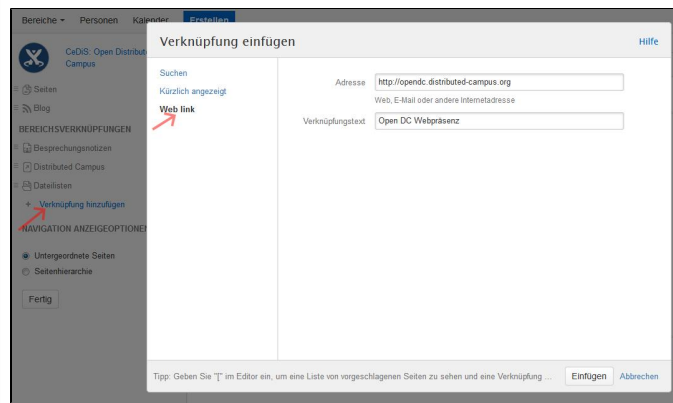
Bereiche ▾ Personen Kalender Erstellen

CeDiS: Open Distributed Campus

Seiten
Blog
BEREICHSVERKNÜPFUNGEN
Besprechungsnotizen
Distributed Campus
Dateilisten
+ Verknüpfung hinzufügen
NAVIGATION ANZEIGEOPTIONEN
Untergeordnete Seiten
Seitenhierarchie
Fertig

Verknüpfung einfügen
Hilfe

Suchen
Kürzlich angezeigt
Web link

Adresse http://opendc.distributed-campus.org
Web, E-Mail oder andere Internetadresse
Verknüpfungstext Open DC Webpräsenz

Tipp: Geben Sie "[" im Editor ein, um eine Liste von vorgeschlagenen Seiten zu sehen und eine Verknüpfung ...
Einfügen Abbrechen